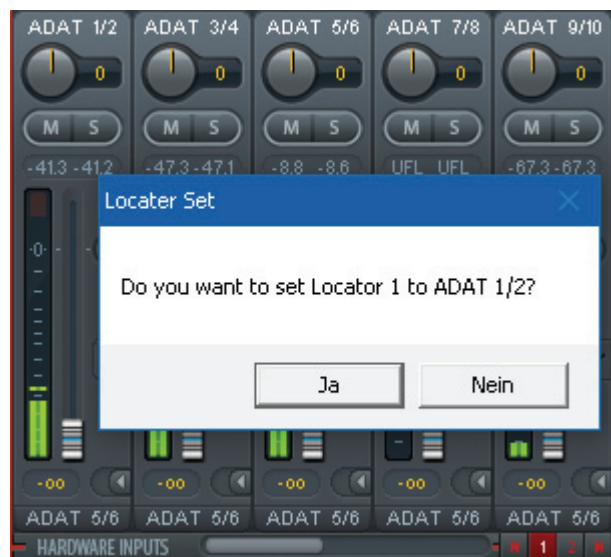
ADAT 1/2
0
M S
-41.3 -41.2
-0-

ADAT 3/4
0
M S
-47.3 -47.1

ADAT 5/6
0
M S
-8.8 -8.6

ADAT 7/8
0
M S
UFL UFL

ADAT 9/10
0
M S
-67.3 -67.3

Locater Set

Do you want to set Locator 1 to ADAT 1/2?

Ja Nein

-oo -oo -oo -oo -oo

ADAT 5/6 ADAT 5/6 ADAT 5/6 ADAT 5/6 ADAT 5/6

HARDWARE INPUTS 1 2